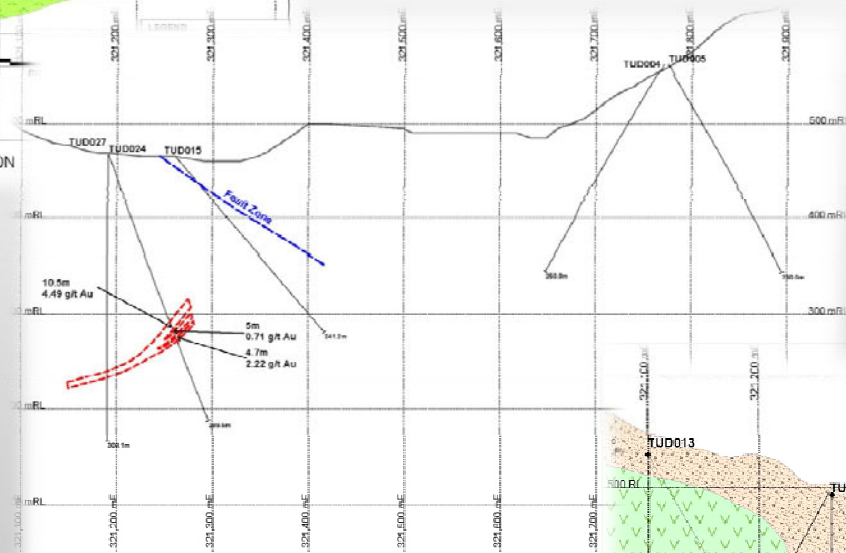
LEGEND

321,200 mE
321,300 mE
321,400 mE
321,500 mE
321,600 mE
321,700 mE
321,800 mE

TUD004
TUD005

mRL
500 mRL

TUD027
TUD024
TUD015

ON

Fault Zone

mRL
400 mRL

260.0m
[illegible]

10.5m
4.49 g/t Au

mRL
300 mRL

5m
0.71 g/t Au

341.0m

4.7m
2.22 g/t Au

mRL

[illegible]
300.1m

321,100
321,200

TUD013

500 RL

TU

mRL

321,200 mE
321,300 mE
321,400 mE
321,500 mE
321,600 mE
321,700 mE